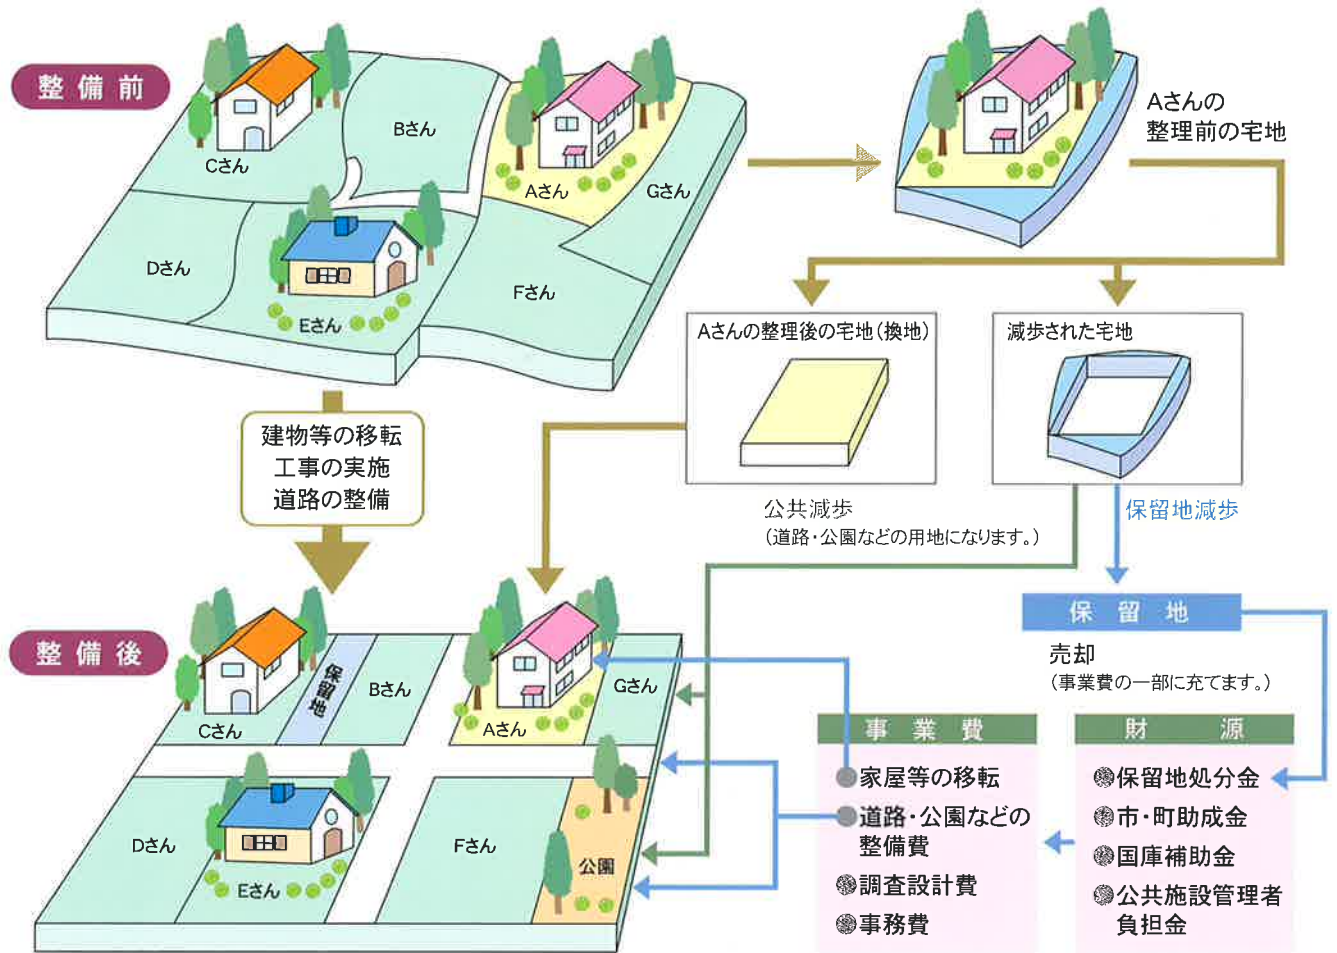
整備前

Cさん

Bさん

Aさん

Gさん

Dさん

Eさん

Fさん

Aさんの整理前の宅地

Aさんの整理後の宅地（換地）

減歩された宅地

建物等の移転
工事の実施
道路の整備

公共減歩
（道路・公園などの用地になります。）

保留地減歩

保留地

売却
（事業費の一部に充てます。）

整備後

Cさん

保留地

Bさん

Aさん

Gさん

Dさん

Eさん

Fさん

公園

事業費

家屋等の移転

道路・公園などの整備費

調査設計費

事務費

財源

保留地処分金

市・町助成金

国庫補助金

公共施設管理者負担金